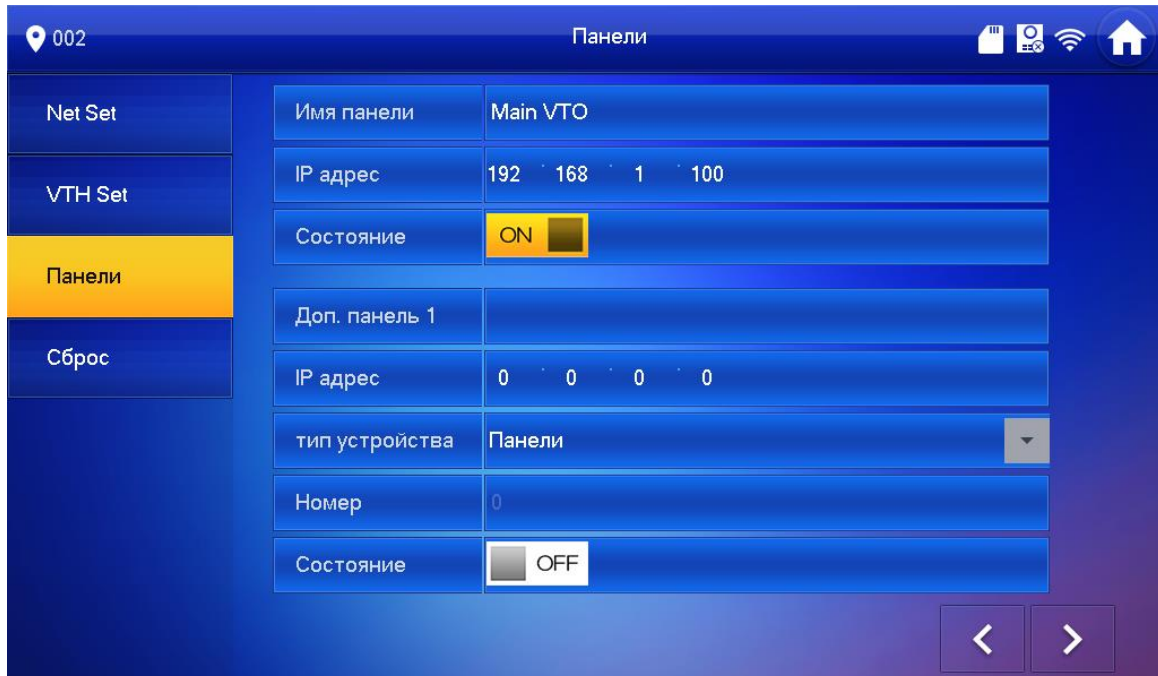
002

Панели

Net Set

VTH Set

Панели

Сброс

| Имя панели | Main VTO |
|---|---|
| IP адрес | 192 . 168 . 1 . 100 |
| Состояние | ON |
| Доп. панель 1 | |
| IP адрес | 0 . 0 . 0 . 0 |
| тип устройства | Панели |
| Номер | 0 |
| Состояние | OFF |

< >